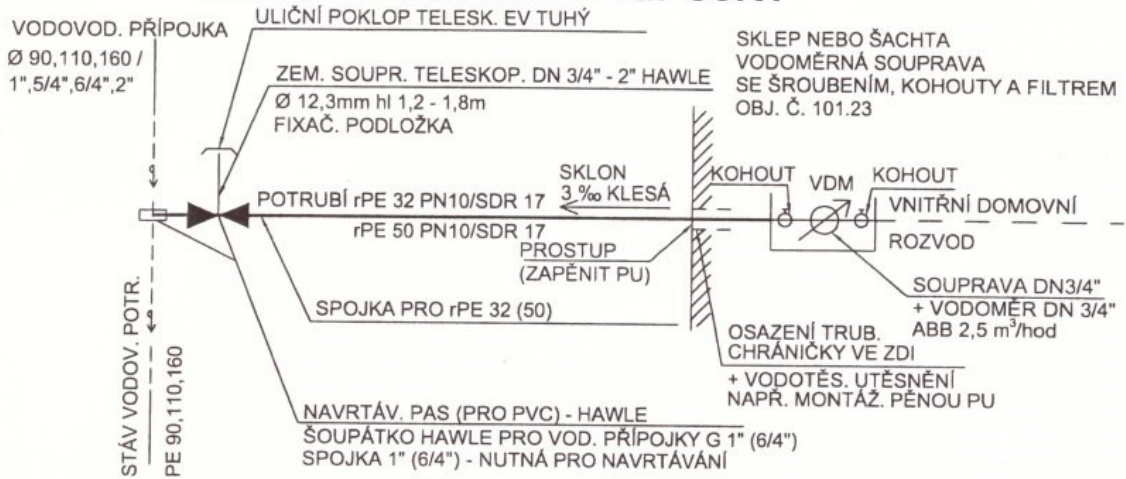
VODOVOD. PŘÍPOJKA
Ø 90,110,160 /
1",5/4",6/4",2"

ULIČNÍ POKLOP TELESK. EV TUHÝ

ZEM. SOUPR. TELESKOP. DN 3/4" - 2" HAWLE
Ø 12,3mm hl 1,2 - 1,8m
FIXAČ. PODLOŽKA

SKLEP NEBO ŠACHTA
VODOMĚRNÁ SOUPRAVA
SE ŠROUBENÍM, KOHOUTY A FILTREM
OBJ. Č. 101.23

SKLON
3 ‰ KLESÁ

KOHOUT VDM KOHOUT

POTRUBÍ rPE 32 PN10/SDR 17
rPE 50 PN10/SDR 17

VNITŘNÍ DOMOVNÍ
ROZVOD

PROSTUP
(ZAPĚNIT PU)

SOUPRAVA DN3/4"
+ VODOMĚR DN 3/4"
ABB 2,5 $m^3$/hod

SPOJKA PRO rPE 32 (50)

OSAZENÍ TRUB.
CHRÁNIČKY VE ZDI
+ VODOTĚS. UTĚSNĚNÍ
NAPŘ. MONTÁŽ. PĚNOU PU

STÁV VODOV. POTR.
PE 90,110,160

NAVRTÁV. PAS (PRO PVC) - HAWLE
ŠOUPÁTKO HAWLE PRO VOD. PŘÍPOJKY G 1" (6/4")
SPOJKA 1" (6/4") - NUTNÁ PRO NAVRTÁVÁNÍ